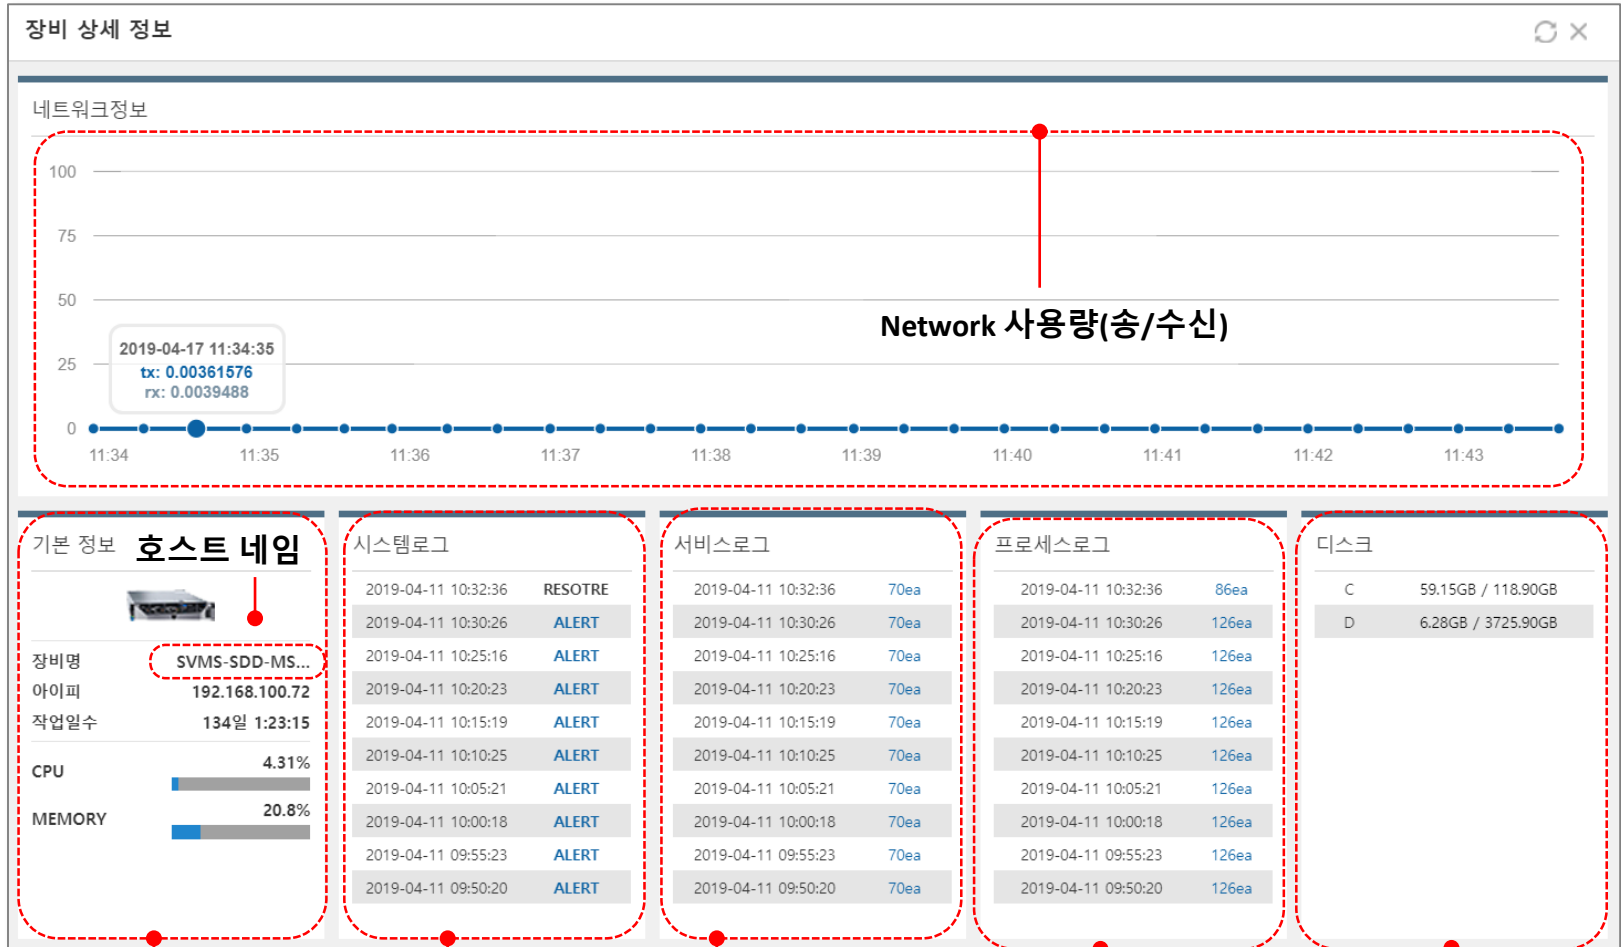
장비 상세 정보

네트워크정보

100
75
50
25
0

2019-04-17 11:34:35
tx: 0.00361576
rx: 0.0039488

Network 사용량(송/수신)

11:34 11:35 11:36 11:37 11:38 11:39 11:40 11:41 11:42 11:43

기본 정보 호스트 네임

장비명 SVMS-SDD-MS...
아이피 192.168.100.72
작업일수 134일 1:23:15
CPU 4.31%
MEMORY 20.8%

시스템로그

| | |
|---|---|
| 2019-04-11 10:32:36 | RESOTRE |
| 2019-04-11 10:30:26 | ALERT |
| 2019-04-11 10:25:16 | ALERT |
| 2019-04-11 10:20:23 | ALERT |
| 2019-04-11 10:15:19 | ALERT |
| 2019-04-11 10:10:25 | ALERT |
| 2019-04-11 10:05:21 | ALERT |
| 2019-04-11 10:00:18 | ALERT |
| 2019-04-11 09:55:23 | ALERT |
| 2019-04-11 09:50:20 | ALERT |

서비스로그

| | |
|---|---|
| 2019-04-11 10:32:36 | 70ea |
| 2019-04-11 10:30:26 | 70ea |
| 2019-04-11 10:25:16 | 70ea |
| 2019-04-11 10:20:23 | 70ea |
| 2019-04-11 10:15:19 | 70ea |
| 2019-04-11 10:10:25 | 70ea |
| 2019-04-11 10:05:21 | 70ea |
| 2019-04-11 10:00:18 | 70ea |
| 2019-04-11 09:55:23 | 70ea |
| 2019-04-11 09:50:20 | 70ea |

프로세스로그

| | |
|---|---|
| 2019-04-11 10:32:36 | 86ea |
| 2019-04-11 10:30:26 | 126ea |
| 2019-04-11 10:25:16 | 126ea |
| 2019-04-11 10:20:23 | 126ea |
| 2019-04-11 10:15:19 | 126ea |
| 2019-04-11 10:10:25 | 126ea |
| 2019-04-11 10:05:21 | 126ea |
| 2019-04-11 10:00:18 | 126ea |
| 2019-04-11 09:55:23 | 126ea |
| 2019-04-11 09:50:20 | 126ea |

디스크

| | |
|---|---|
| C | 59.15GB / 118.90GB |
| D | 6.28GB / 3725.90GB |